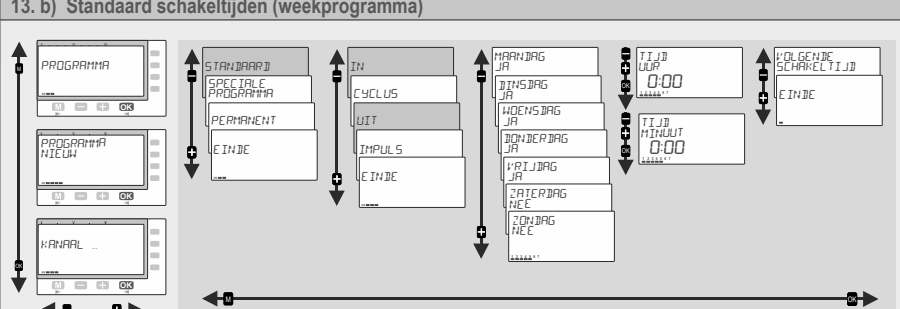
13. b) Standaard schakeltijden (weekprogramma)

M

PROGRAMMA

M – + OK

PROGRAMMA NIEUW

KANAAL ...

OK

STANDAARD

SPECIALE PROGRAMMA

PERMANENT

EINDE

IN

CYCLUS

UIT

IMPULS

EINDE

MAANDAG JA

DINSDAG JA

WOENSDAG JA

DONDERDAG JA

VRIJDAG JA

ZATERDAG NEE

ZONDAG NEE

TIJD UUR 0:00

OK

TIJD MINUUT 0:00

OK

VOLGENDE SCHAKELTIJD

EINDE

M

OK